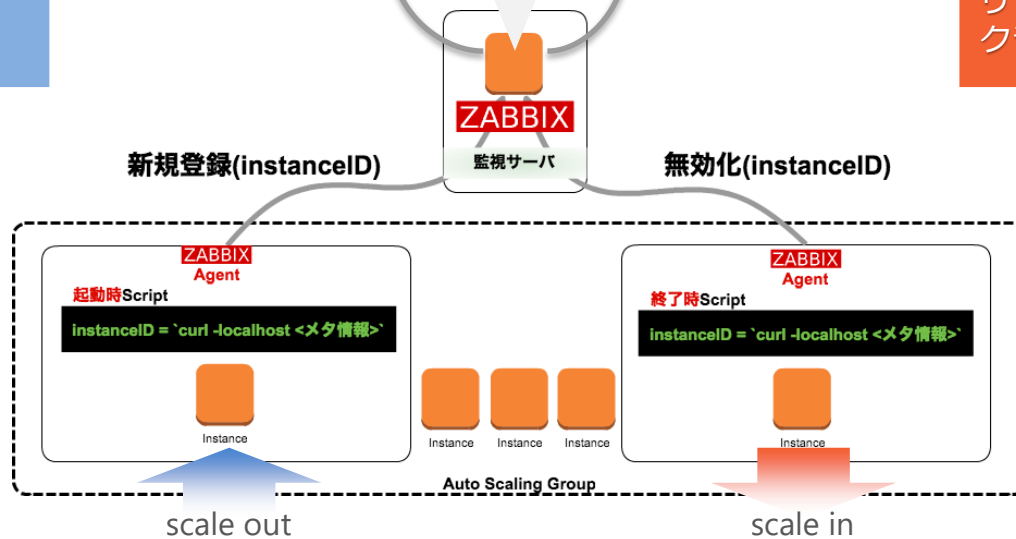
リ
ク

ZABBIX
監視サーバ

新規登録(instanceID)

無効化(instanceID)

ZABBIX
Agent
起動時Script
instanceID = `curl -localhost <メタ情報>`
Instance

Instance
Instance
Instance

ZABBIX
Agent
終了時Script
instanceID = `curl -localhost <メタ情報>`
Instance

Auto Scaling Group

scale out

scale in